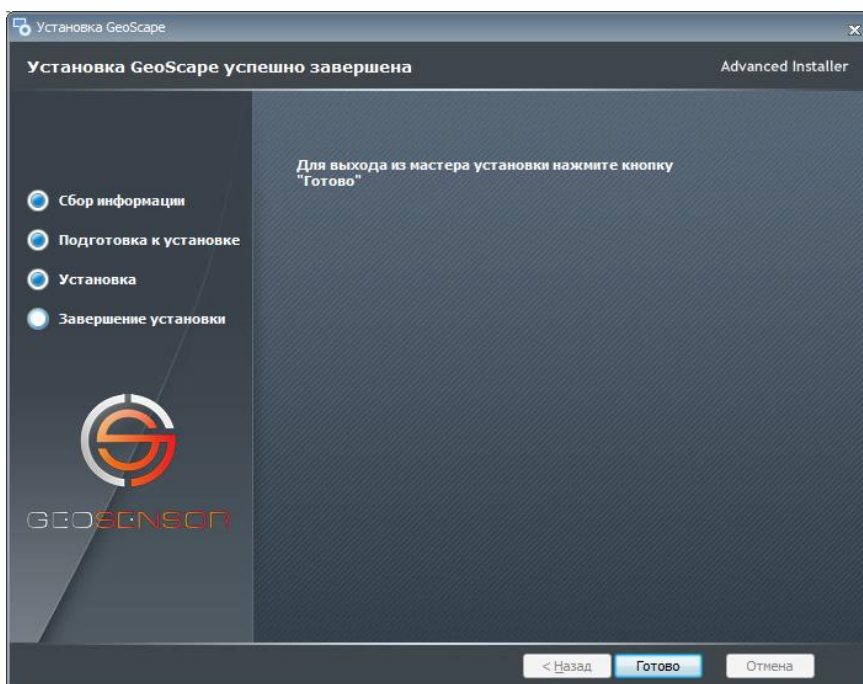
Установка GeoScape

Установка GeoScape успешно завершена

Advanced Installer

Сбор информации

Подготовка к установке

Установка

Завершение установки

Для выхода из мастера установки нажмите кнопку "Готово"

GEOSENSOR

< Назад

Готово

Отмена